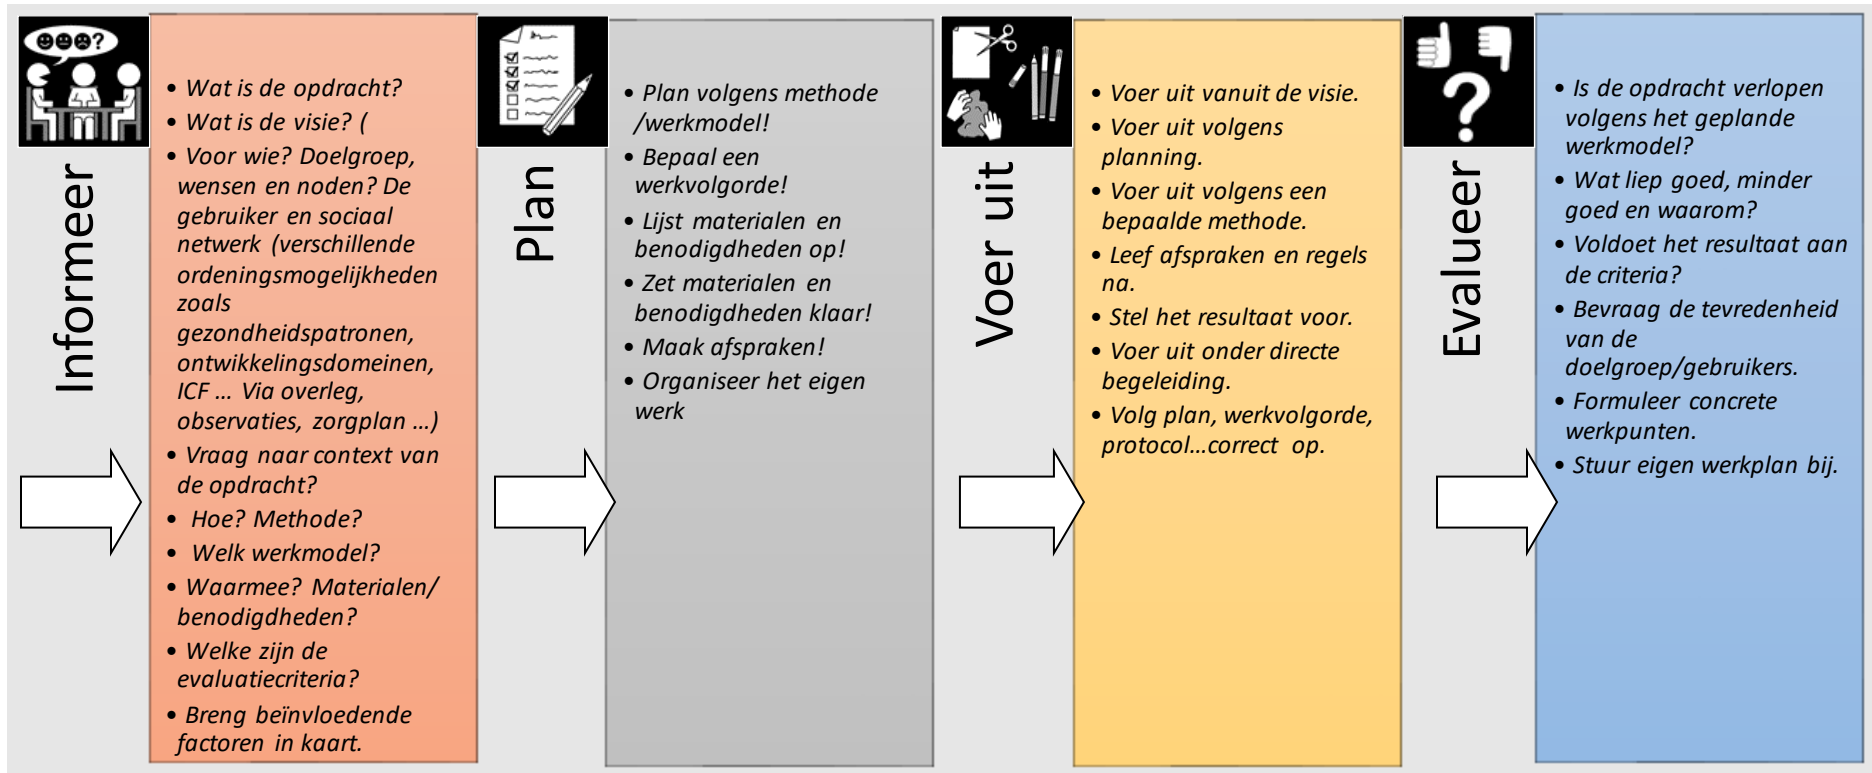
Informeer

- Wat is de opdracht?
- Wat is de visie? (
- Voor wie? Doelgroep, wensen en noden? De gebruiker en sociaal netwerk (verschillende ordeningsmogelijkheden zoals gezondheidspatronen, ontwikkelingsdomeinen, ICF … Via overleg, observaties, zorgplan …)
- Vraag naar context van de opdracht?
- Hoe? Methode?
- Welk werkmodel?
- Waarmee? Materialen/ benodigdheden?
- Welke zijn de evaluatiecriteria?
- Breng beïnvloedende factoren in kaart.

Plan

- Plan volgens methode /werkmodel!
- Bepaal een werkvolgorde!
- Lijst materialen en benodigdheden op!
- Zet materialen en benodigdheden klaar!
- Maak afspraken!
- Organiseer het eigen werk

Voer uit

- Voer uit vanuit de visie.
- Voer uit volgens planning.
- Voer uit volgens een bepaalde methode.
- Leef afspraken en regels na.
- Stel het resultaat voor.
- Voer uit onder directe begeleiding.
- Volg plan, werkvolgorde, protocol…correct op.

Evalueer

- Is de opdracht verlopen volgens het geplande werkmodel?
- Wat liep goed, minder goed en waarom?
- Voldoet het resultaat aan de criteria?
- Bevraag de tevredenheid van de doelgroep/gebruikers.
- Formuleer concrete werkpunten.
- Stuur eigen werkplan bij.